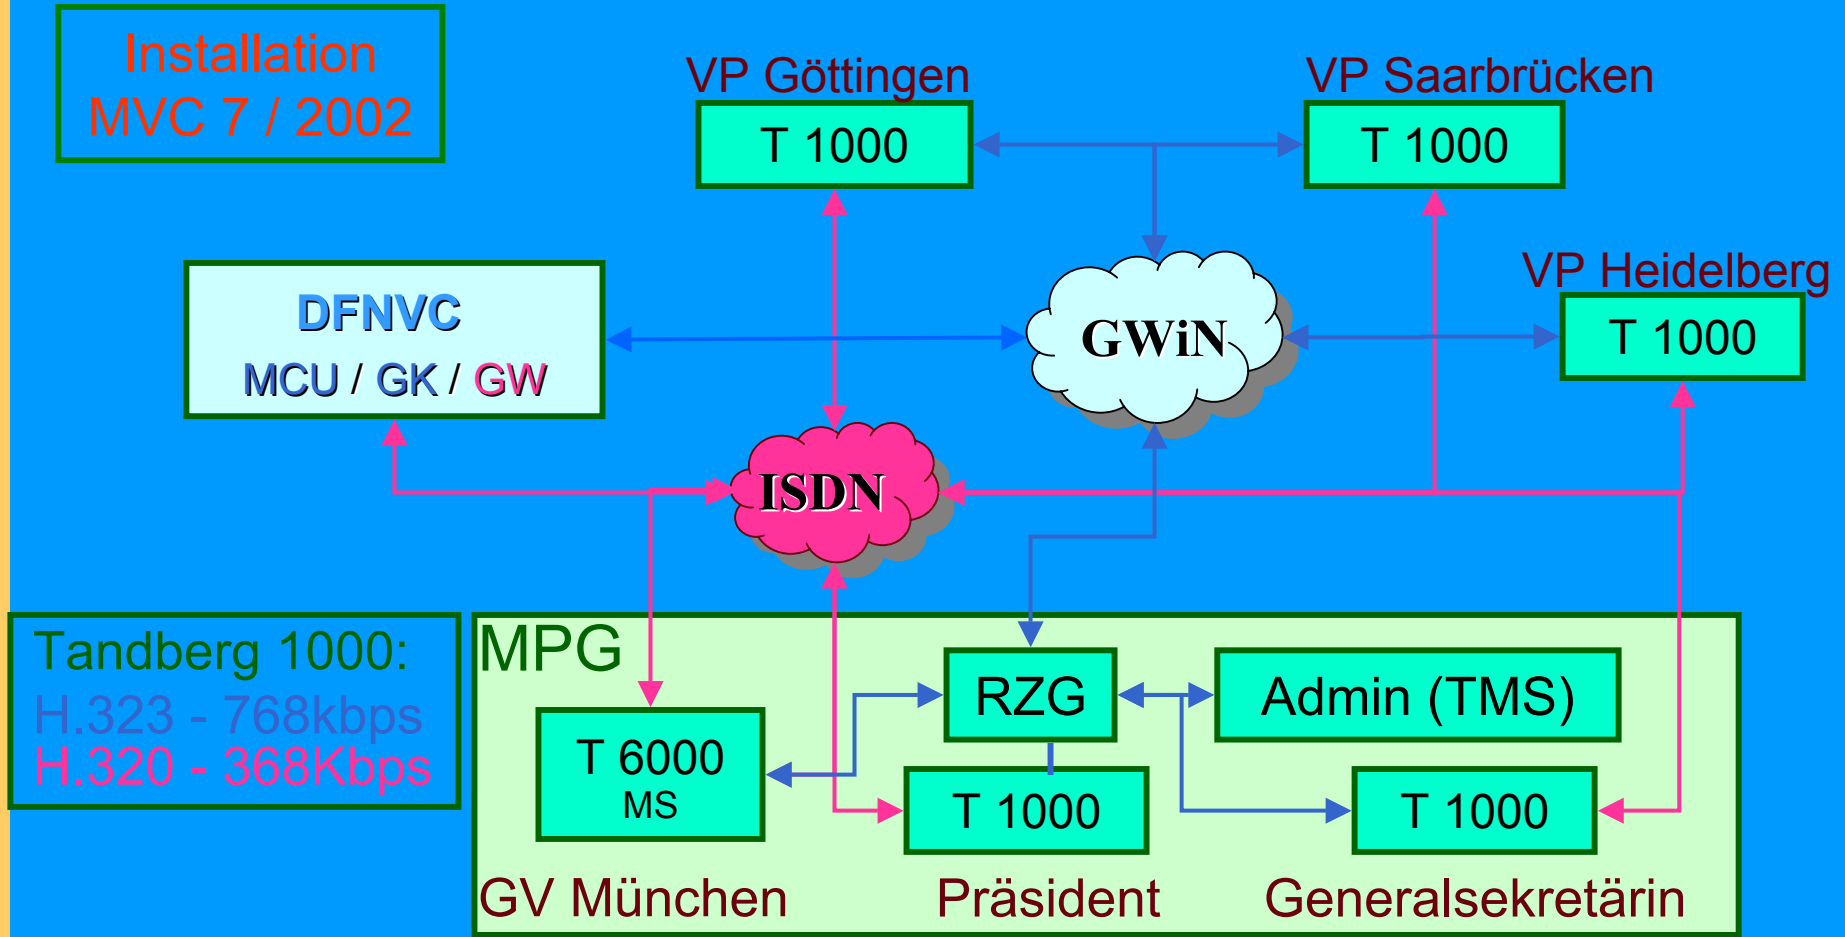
Installation
MVC 7 / 2002

VP Göttingen
T 1000

VP Saarbrücken
T 1000

DFNVC
MCU / GK / GW

GWiN

VP Heidelberg
T 1000

ISDN

Tandberg 1000:
H.323 - 768kbps
H.320 - 368Kbps

MPG

RZG

Admin (TMS)

T 6000
MS

T 1000

T 1000

GV München

Präsident

Generalsekretärin